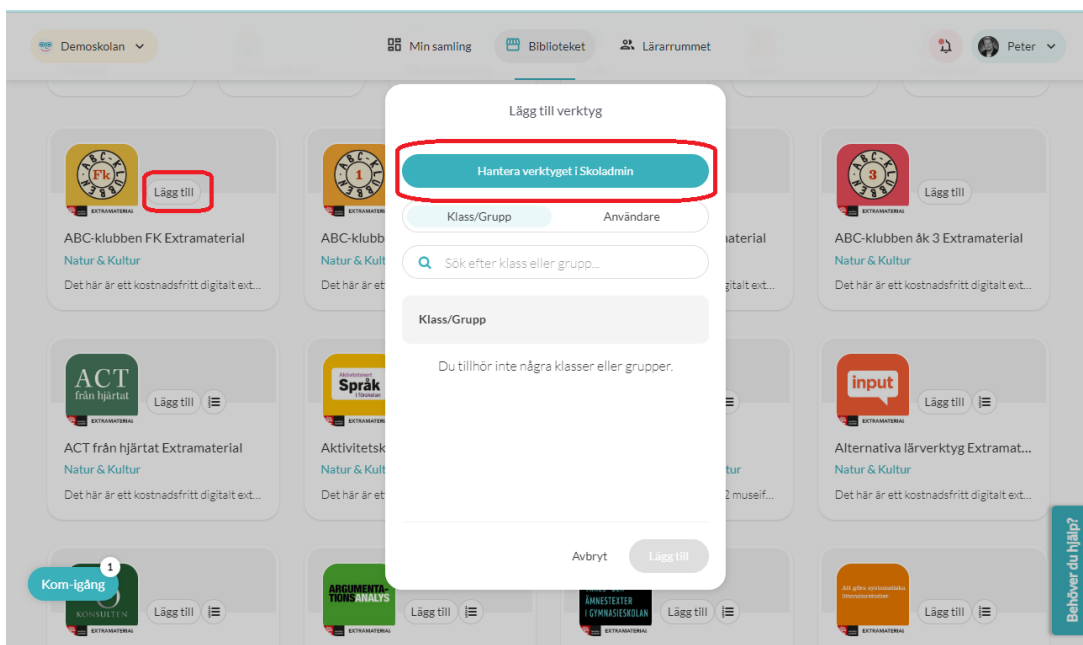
Demoskolan

Min samling

Biblioteket

Lärarrummet

Peter

ABC-KLUBBEN
Fk
EXTRAMATERIAL
Lägg till

ABC-klubben FK Extramaterial
Natur & Kultur
Det här är ett kostnadsfritt digitalt ext...

ABC-KLUBBEN
1
EXTRAMATERIAL

ABC-klubb
Natur & Kult
Det här är ett

aterial

tt digitalt ext...

ABC-KLUBBEN
3
EXTRAMATERIAL
Lägg till

ABC-klubben åk 3 Extramaterial
Natur & Kultur
Det här är ett kostnadsfritt digitalt ext...

Lägg till verktyg

Hantera verktyget i Skoladmin

Klass/Grupp

Användare

Sök efter klass eller grupp...

Klass/Grupp

Du tillhör inte några klasser eller grupper.

Avbryt

Lägg till

ACT
från hjärtat
EXTRAMATERIAL
Lägg till

ACT från hjärtat Extramaterial
Natur & Kultur
Det här är ett kostnadsfritt digitalt ext...

Aktivitetsboken
Språk
i förskolan
EXTRAMATERIAL

Aktivitetsk
Natur & Kult
Det här är ett

ltur

2 museif...

input
EXTRAMATERIAL
Lägg till

Alternativa lärverktyg Extramat...
Natur & Kultur
Det här är ett kostnadsfritt digitalt ext...

1
Kom-igång

KONSULTEN
EXTRAMATERIAL
Lägg till

ARGUMENTATIONSANALYS
EXTRAMATERIAL
Lägg till

ÄMNESTEXTER I GYMNASIESKOLAN
EXTRAMATERIAL
Lägg till

Att göra systematiska litteraturstudier
EXTRAMATERIAL
Lägg till

Behöver du hjälp?